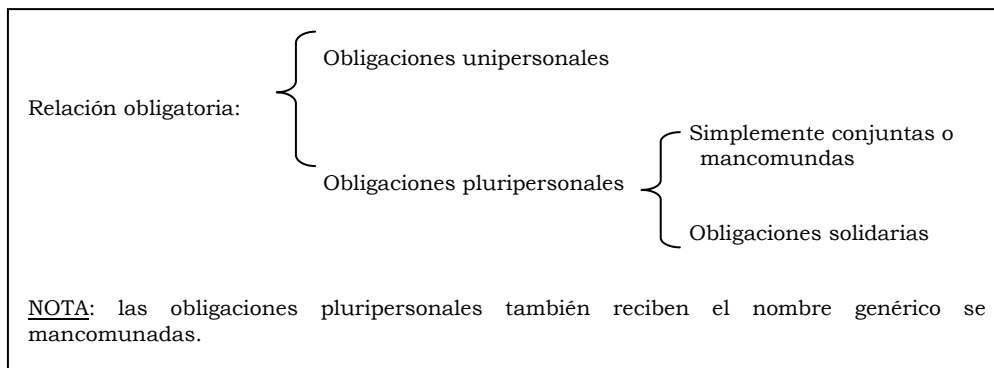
Relación obligatoria:

Obligaciones unipersonales

Obligaciones pluripersonales

Simplemente conjuntas o mancomundas

Obligaciones solidarias

NOTA: las obligaciones pluripersonales también reciben el nombre genérico se mancomunadas.